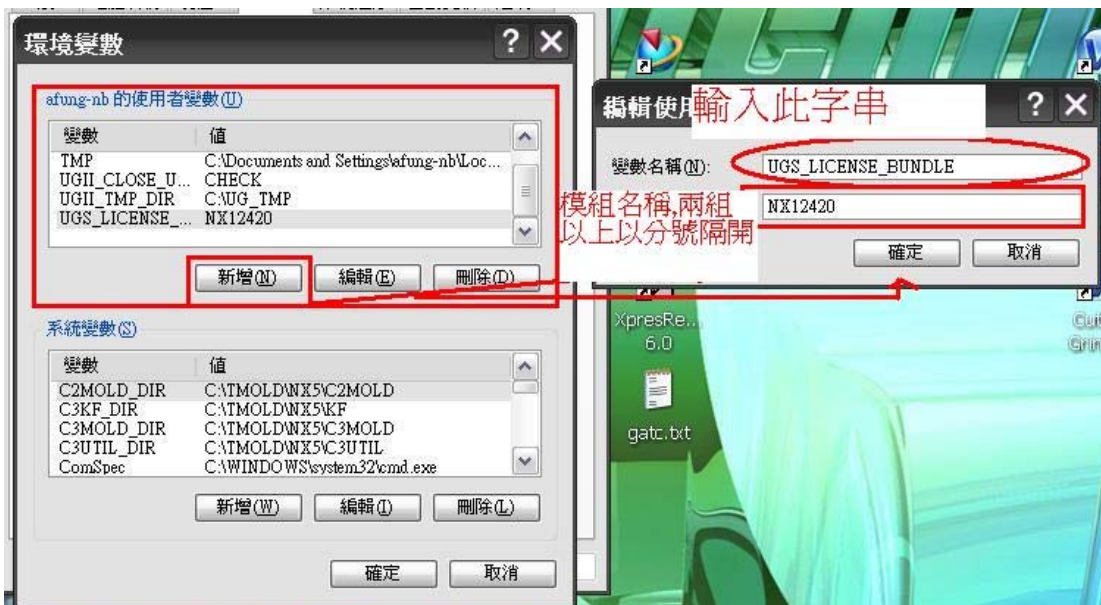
環境變數

afung-nb 的使用者變數(U)

| 變數 | 值 |
|---|---|
| TMP | C:\Documents and Settings\afung-nb\Loc... |
| UGII_CLOSE_U... | CHECK |
| UGII_TMP_DIR | C:\UG_TMP |
| UGS_LICENSE_... | NX12420 |

新增(N) 編輯(E) 刪除(D)

系統變數(S)

| 變數 | 值 |
|---|---|
| C2MOLD_DIR | C:\TMOLD\NX5\C2MOLD |
| C3KF_DIR | C:\TMOLD\NX5\KF |
| C3MOLD_DIR | C:\TMOLD\NX5\C3MOLD |
| C3UTIL_DIR | C:\TMOLD\NX5\C3UTIL |
| ComSpec | C:\WINDOWS\system32\cmd.exe |

新增(W) 編輯(I) 刪除(L)

確定 取消

編輯使用 輸入此字串

變數名稱(N): UGS_LICENSE_BUNDLE

模組名稱,兩組以上以分號隔開

NX12420

確定 取消

XpresRe... 6.0

gatc.txt

Cut Grin